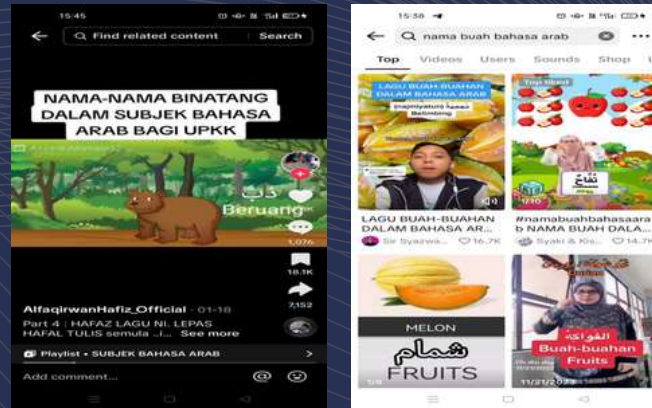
15:45

Find related content Search

NAMA-NAMA BINATANG DALAM SUBJEK BAHASA ARAB BAGI UPKK

دب
Beruang

1,076

18.1K

7,152

AlfaqirwanHafiz_Official · 01-18

Part 4 | HAFAZ LAGU NI.. LEPAS HAFAL TULIS semula ... See more

Playlist • SUBJEK BAHASA ARAB

Add comment...

15:38

nama buah bahasa arab

Top Videos Users Sounds Shop

LAGU BUAH-BUAHAN DALAM BAHASA ARAB

Belimbing

تفاح

LAGU BUAH-BUAHAN DALAM BAHASA ARA...

Sir Syazwa... 16.7K

#namabuahbahasaarab NAMA BUAH DALA...

Syaki & Kis... 14.7K

MELON

شمام

FRUITS

الفواكه

Buah-buahan Fruits

11/21/2023